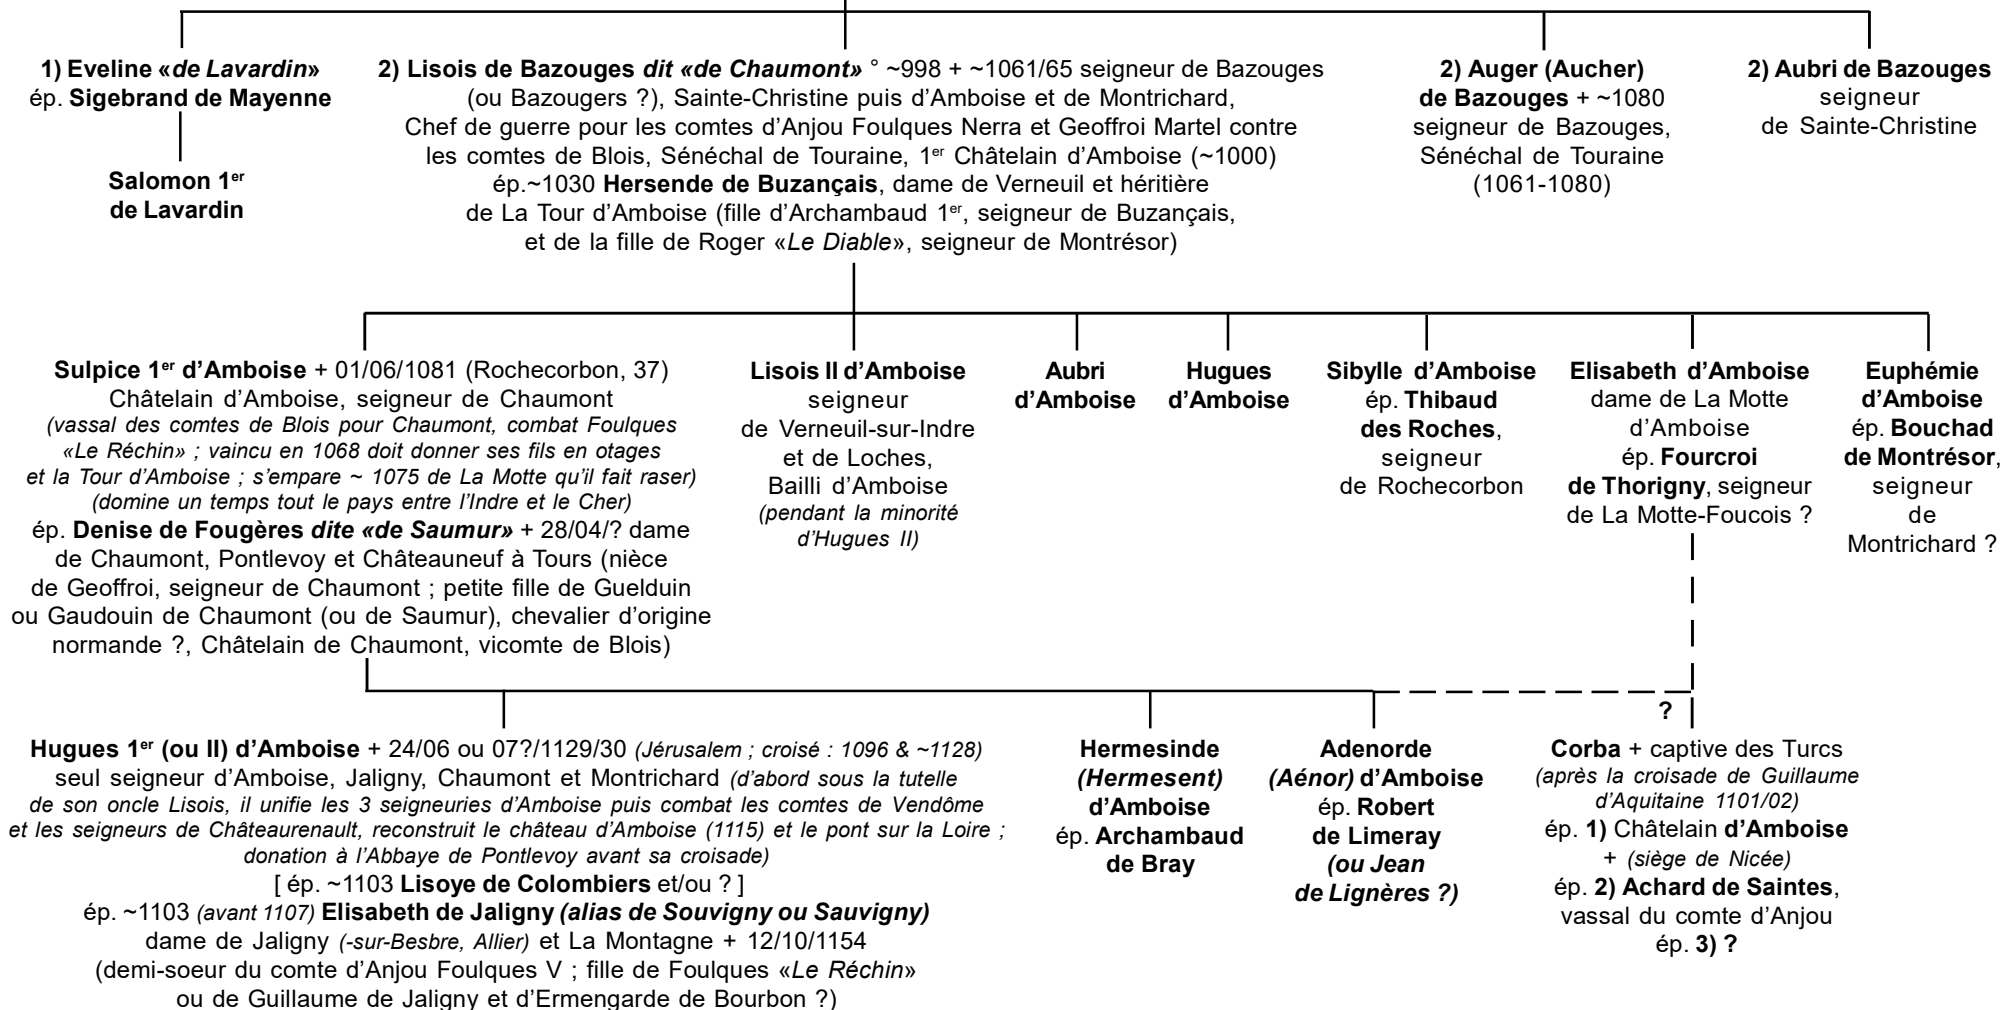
1) Eveline «de Lavardin» ép. Sigebrand de Mayenne

Salomon 1$^{er}$ de Lavardin

2) Lisois de Bazouges dit «de Chaumont» ° ~998 + ~1061/65 seigneur de Bazouges (ou Bazougers ?), Sainte-Christine puis d'Amboise et de Montrichard, Chef de guerre pour les comtes d'Anjou Foulques Nerra et Geoffroi Martel contre les comtes de Blois, Sénéchal de Touraine, 1$^{er}$ Châtelain d'Amboise (~1000) ép.~1030 Hersende de Buzançais, dame de Verneuil et héritière de La Tour d'Amboise (fille d'Archambaud 1$^{er}$, seigneur de Buzançais, et de la fille de Roger «Le Diable», seigneur de Montrésor)

2) Auger (Aucher) de Bazouges + ~1080 seigneur de Bazouges, Sénéchal de Touraine (1061-1080)

2) Aubri de Bazouges seigneur de Sainte-Christine

Sulpice 1$^{er}$ d'Amboise + 01/06/1081 (Rochecorbon, 37) Châtelain d'Amboise, seigneur de Chaumont (vassal des comtes de Blois pour Chaumont, combat Foulques «Le Réchin» ; vaincu en 1068 doit donner ses fils en otages et la Tour d'Amboise ; s'empare ~ 1075 de La Motte qu'il fait raser) (domine un temps tout le pays entre l'Indre et le Cher) ép. Denise de Fougères dite «de Saumur» + 28/04/? dame de Chaumont, Pontlevoy et Châteauneuf à Tours (nièce de Geoffroi, seigneur de Chaumont ; petite fille de Guelduin ou Gaudouin de Chaumont (ou de Saumur), chevalier d'origine normande ?, Châtelain de Chaumont, vicomte de Blois)

Lisois II d'Amboise seigneur de Verneuil-sur-Indre et de Loches, Bailli d'Amboise (pendant la minorité d'Hugues II)

Aubri d'Amboise

Hugues d'Amboise

Sibylle d'Amboise ép. Thibaud des Roches, seigneur de Rochecorbon

Elisabeth d'Amboise dame de La Motte d'Amboise ép. Fourcroi de Thorigny, seigneur de La Motte-Foucois ?

Euphémie d'Amboise ép. Bouchad de Montrésor, seigneur de Montrichard ?

Hugues 1$^{er}$ (ou II) d'Amboise + 24/06 ou 07?/1129/30 (Jérusalem ; croisé : 1096 & ~1128) seul seigneur d'Amboise, Jaligny, Chaumont et Montrichard (d'abord sous la tutelle de son oncle Lisois, il unifie les 3 seigneuries d'Amboise puis combat les comtes de Vendôme et les seigneurs de Châteaurenault, reconstruit le château d'Amboise (1115) et le pont sur la Loire ; donation à l'Abbaye de Pontlevoy avant sa croisade)
[ ép. ~1103 Lisoye de Colombiers et/ou ? ]
ép. ~1103 (avant 1107) Elisabeth de Jaligny (alias de Souvigny ou Sauvigny) dame de Jaligny (-sur-Besbre, Allier) et La Montagne + 12/10/1154 (demi-soeur du comte d'Anjou Foulques V ; fille de Foulques «Le Réchin» ou de Guillaume de Jaligny et d'Ermengarde de Bourbon ?)

Hermesinde (Hermesent) d'Amboise ép. Archambaud de Bray

Adenorde (Aénor) d'Amboise ép. Robert de Limeray (ou Jean de Lignères ?)

?

Corba + captive des Turcs (après la croisade de Guillaume d'Aquitaine 1101/02) ép. 1) Châtelain d'Amboise + (siège de Nicée) ép. 2) Achard de Saintes, vassal du comte d'Anjou ép. 3) ?